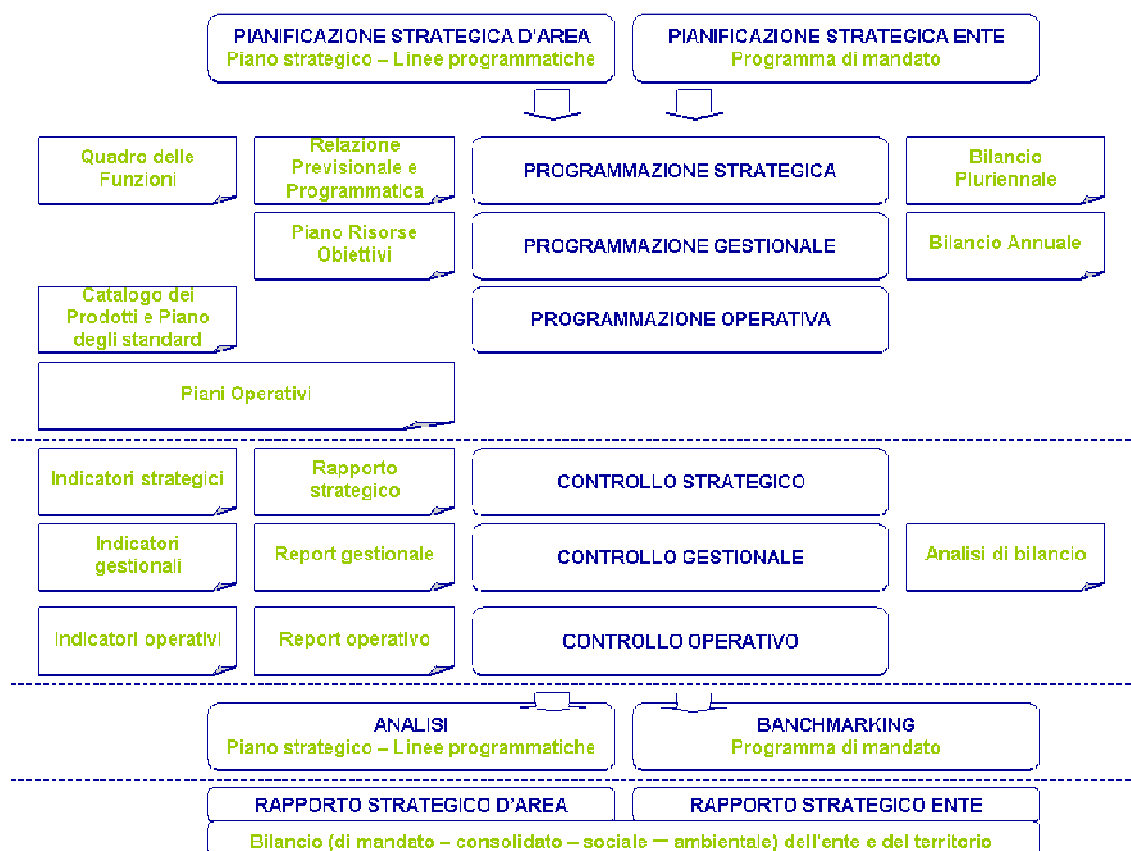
PIANIFICAZIONE STRATEGICA D'AREA
Piano strategico – Linee programmatiche

PIANIFICAZIONE STRATEGICA ENTE
Programma di mandato

Quadro delle Funzioni

Relazione Previsionale e Programmatica

PROGRAMMAZIONE STRATEGICA

Bilancio Pluriennale

Piano Risorse Obiettivi

PROGRAMMAZIONE GESTIONALE

Bilancio Annuale

Catalogo dei Prodotti e Piano degli standard

PROGRAMMAZIONE OPERATIVA

Piani Operativi

Indicatori strategici

Rapporto strategico

CONTROLLO STRATEGICO

Indicatori gestionali

Report gestionale

CONTROLLO GESTIONALE

Analisi di bilancio

Indicatori operativi

Report operativo

CONTROLLO OPERATIVO

ANALISI
Piano strategico – Linee programmatiche

BANCHMARKING
Programma di mandato

RAPPORTO STRATEGICO D'AREA

RAPPORTO STRATEGICO ENTE

Bilancio (di mandato – consolidato – sociale – ambientale) dell'ente e del territorio